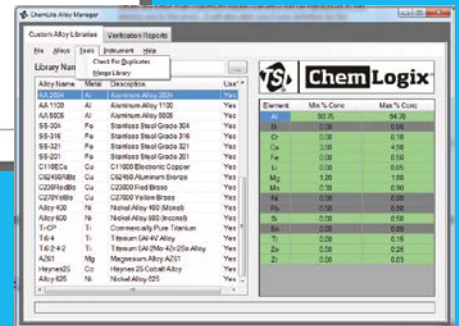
ChemLite Alloy Manager

Custom Alloy Libraries | Verification Reports

File | Alloys | Tools | Instrument | Help

Check For Duplicates

Merge Library

Library Nam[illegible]

TSI ChemLogix

| Alloy Name | Metal | Description | Use |
|---|---|---|---|
| AA 2024 | Al | Aluminum Alloy 2024 | Yes |
| AA 1100 | Al | Aluminum Alloy 1100 | Yes |
| AA 5005 | Al | Aluminum Alloy 5005 | Yes |
| SS-304 | Fe | Stainless Steel Grade 304 | Yes |
| SS-316 | Fe | Stainless Steel Grade 316 | Yes |
| SS-321 | Fe | Stainless Steel Grade 321 | Yes |
| SS-201 | Fe | Stainless Steel Grade 201 | Yes |
| C11000Cu | Cu | C11000 Electronic Copper | Yes |
| C62400AlBz | Cu | C62400 Aluminum Bronze | Yes |
| C23000RedBr | Cu | C23000 Red Brass | Yes |
| C27000YelBr | Cu | C27000 Yellow Brass | Yes |
| Alloy 400 | Ni | Nickel Alloy 400 (Monel) | Yes |
| Alloy 600 | Ni | Nickel Alloy 600 (Inconel) | Yes |
| Ti-CP | Ti | Commercially Pure Titanium | Yes |
| Ti6-4 | Ti | Titanium 6Al-4V Alloy | Yes |
| Ti6-2-4-2 | Ti | Titanium 6Al-2Sn-4Zr-2Mo Alloy | Yes |
| AZ61 | Mg | Magnesium Alloy AZ61 | Yes |
| Haynes25 | Co | Haynes 25 Cobalt Alloy | Yes |
| Alloy 625 | Ni | Nickel Alloy 625 | Yes |

| Element | Min % Conc | Max % Conc |
|---|---|---|
| Al | 90.75 | 94.70 |
| Ti | 0.00 | 0.15 |
| Cr | 0.00 | 0.10 |
| Cu | 3.80 | 4.90 |
| Fe | 0.00 | 0.50 |
| Li | 0.00 | 0.05 |
| Mg | 1.20 | 1.80 |
| Mn | 0.30 | 0.90 |
| Ni | 0.00 | 0.05 |
| Pb | 0.00 | 0.05 |
| Si | 0.00 | 0.50 |
| Sn | 0.00 | 0.05 |
| Ti | 0.00 | 0.15 |
| Zn | 0.00 | 0.25 |
| Zr | 0.00 | 0.05 |